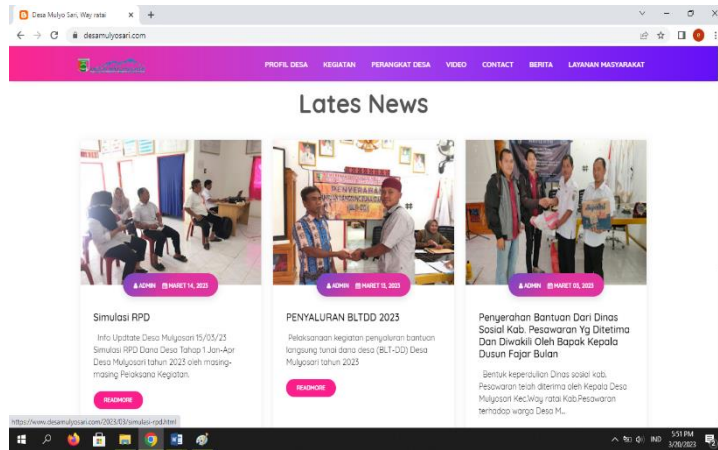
Desa Mulyo Sari, Way ratai ×  +

desamulyosari.com

PROFIL DESA  KEGIATAN  PERANGKAT DESA  VIDEO  CONTACT  BERITA  LAYANAN MASYARAKAT

Lates News

PENYERAHAN

ADMIN  MARET 14, 2023

Simulasi RPD

Info Updtate Desa Mulyosari 15/03/23 Simulasi RPD Dana Desa Tahap 1 Jan-Apr Desa Mulyosari tahun 2023 oleh masing-masing Pelaksana Kegiatan.

READMORE

ADMIN  MARET 13, 2023

PENYALURAN BLTDD 2023

Pelaksanaan kegiatan penyaluran bantuan langsung tunai dana desa (BLT-DD) Desa Mulyosari tahun 2023

READMORE

ADMIN  MARET 03, 2023

Penyerahan Bantuan Dari Dinas Sosial Kab. Pesawaran Yg Ditetima Dan Diwakili Oleh Bapak Kepala Dusun Fajar Bulan

Bentuk kepedulian Dinas sosial kab. Pesawaran telah diterima oleh Kepala Desa Mulyosari Kec.Way ratai Kab.Pesawaran terhadap warga Desa M...

https://www.desamulyosari.com/2023/03/simulasi-rpd.html

IND  5:51 PM 3/20/2023